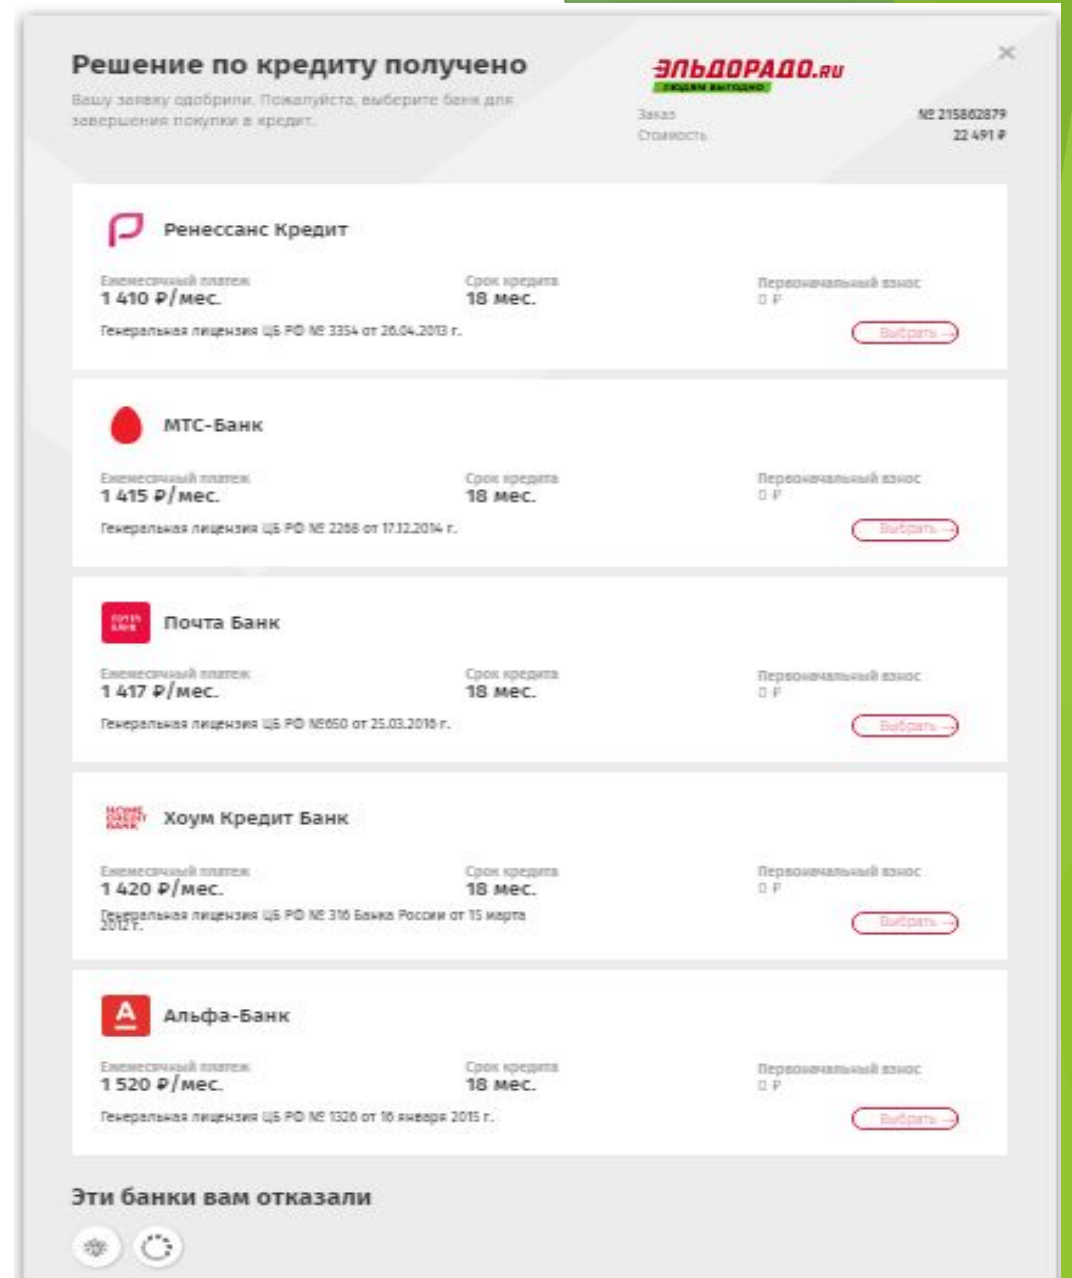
Решение по кредиту получено

Вашу заявку одобрили. Пожалуйста, выберите банк для завершения покупки в кредит.

ЭЛЬДОРАДО.RU
ГОДАЕМ ВЫГОДНО

Заказ № 215862879
Стоимость 22 491 ₽

×

Ренессанс Кредит

Ежемесячный платеж
1 410 ₽/мес.

Срок кредита
18 мес.

Первоначальный взнос
0 ₽

Генеральная лицензия ЦБ РФ № 3354 от 26.04.2013 г.

Выбрать →

МТС-Банк

Ежемесячный платеж
1 415 ₽/мес.

Срок кредита
18 мес.

Первоначальный взнос
0 ₽

Генеральная лицензия ЦБ РФ № 2268 от 17.12.2014 г.

Выбрать →

ПОЧТА БАНК

Почта Банк

Ежемесячный платеж
1 417 ₽/мес.

Срок кредита
18 мес.

Первоначальный взнос
0 ₽

Генеральная лицензия ЦБ РФ №650 от 25.03.2016 г.

Выбрать →

HOME CREDIT BANK

Хоум Кредит Банк

Ежемесячный платеж
1 420 ₽/мес.

Срок кредита
18 мес.

Первоначальный взнос
0 ₽

Генеральная лицензия ЦБ РФ № 316 Банка России от 15 марта 2012 г.

Выбрать →

А

Альфа-Банк

Ежемесячный платеж
1 520 ₽/мес.

Срок кредита
18 мес.

Первоначальный взнос
0 ₽

Генеральная лицензия ЦБ РФ № 1326 от 16 января 2015 г.

Выбрать →

Эти банки вам отказали